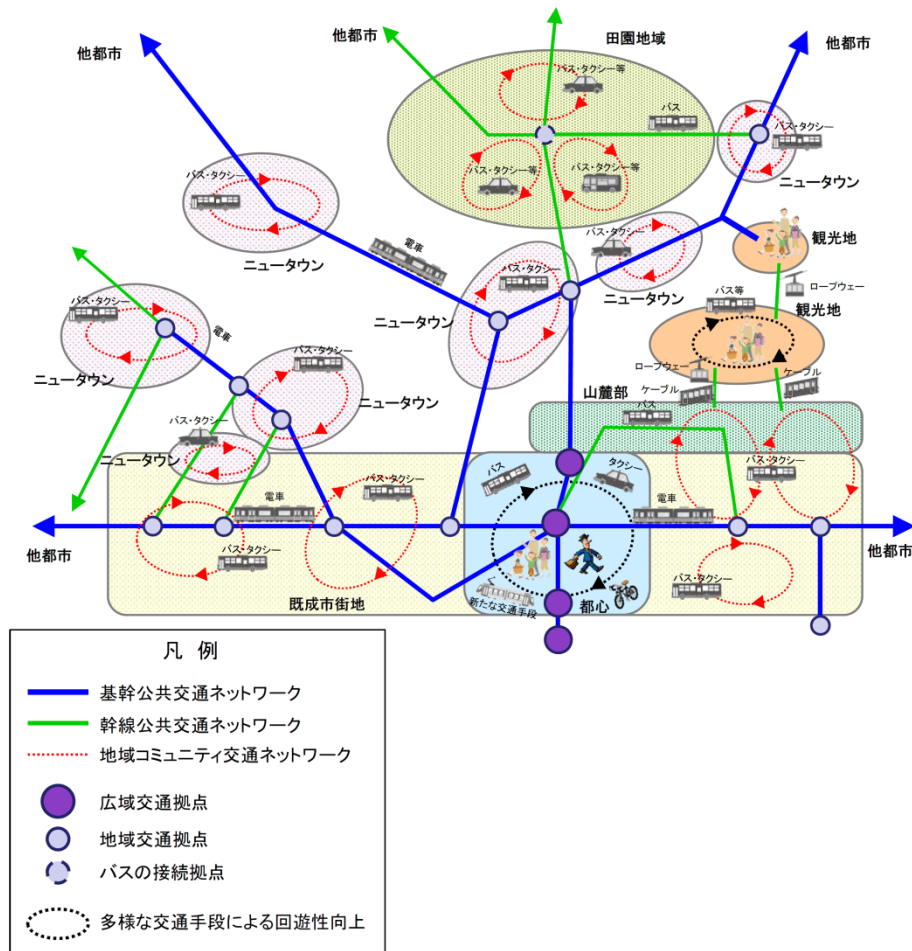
他都市

他都市

田園地域

他都市

バス・タクシー等

バス

バス・タクシー

バス・タクシー等

バス・タクシー等

ニュータウン

バス・タクシー

観光地

電車

バス・タクシー

ロープウェー

ニュータウン

バス・タクシー

ニュータウン

バス・タクシー

ニュータウン

バス等

観光地

電車

ニュータウン

バス・タクシー

ロープウェー

ニュータウン

ケーブル

ケーブル

山麓部

バス

バス・タクシー

ニュータウン

バス

タクシー

バス・タクシー

バス・タクシー

電車

電車

他都市

他都市

バス・タクシー

バス・タクシー

新たな交通手段

都心

既成市街地

凡　例

基幹公共交通ネットワーク

幹線公共交通ネットワーク

地域コミュニティ交通ネットワーク

広域交通拠点

地域交通拠点

バスの接続拠点

多様な交通手段による回遊性向上